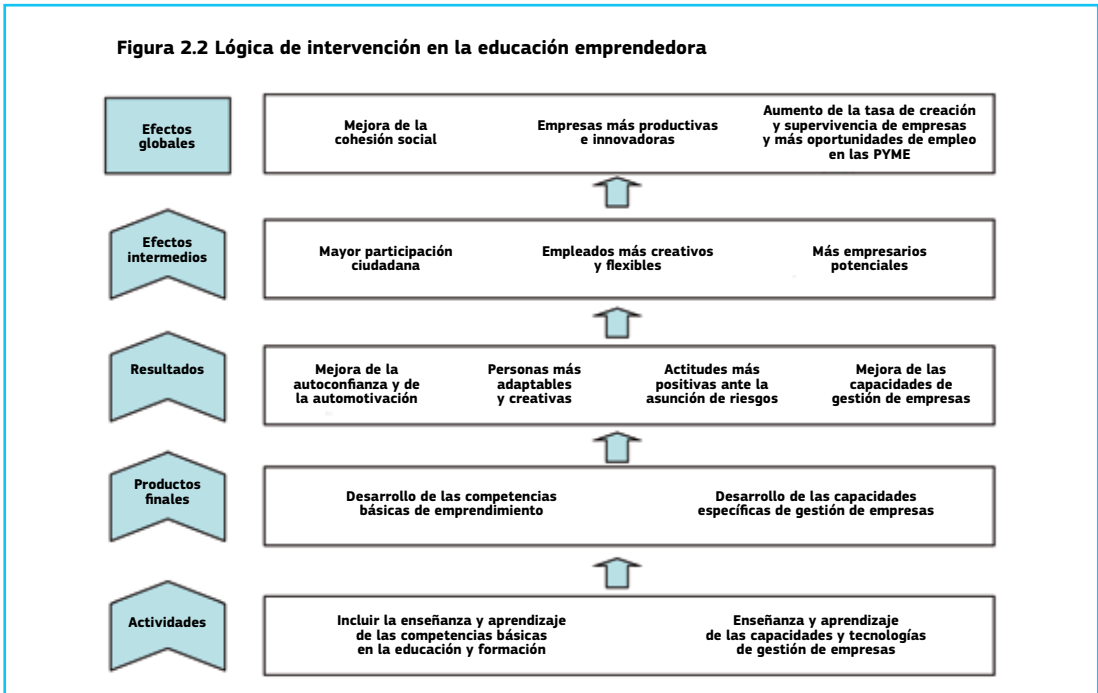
Figura 2.2 Lógica de intervención en la educación emprendedora

Efectos globales

Mejora de la cohesión social

Empresas más productivas e innovadoras

Aumento de la tasa de creación y supervivencia de empresas y más oportunidades de empleo en las PYME

Efectos intermedios

Mayor participación ciudadana

Empleados más creativos y flexibles

Más empresarios potenciales

Resultados

Mejora de la autoconfianza y de la automotivación

Personas más adaptables y creativas

Actitudes más positivas ante la asunción de riesgos

Mejora de las capacidades de gestión de empresas

Productos finales

Desarrollo de las competencias básicas de emprendimiento

Desarrollo de las capacidades específicas de gestión de empresas

Actividades

Incluir la enseñanza y aprendizaje de las competencias básicas en la educación y formación

Enseñanza y aprendizaje de las capacidades y tecnologías de gestión de empresas